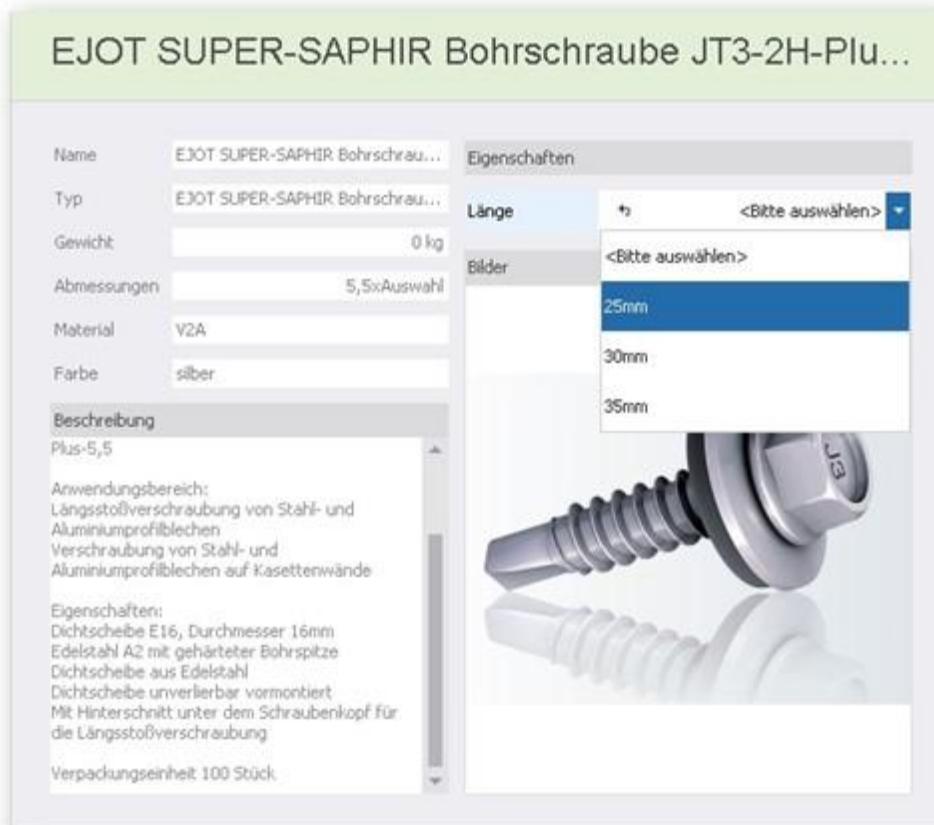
EJOT SUPER-SAPHIR Bohrschraube JT3-2H-Plu...

| | |
|---|---|
| Name | EJOT SUPER-SAPHIR Bohrschrau... |
| Typ | EJOT SUPER-SAPHIR Bohrschrau... |
| Gewicht | 0 kg |
| Abmessungen | 5,5xAuswahl |
| Material | V2A |
| Farbe | silber |

Beschreibung

Plus-5,5

Anwendungsbereich:
Längsstoßverschraubung von Stahl- und Aluminiumprofilblechen
Verschraubung von Stahl- und Aluminiumprofilblechen auf Kasettenwände

Eigenschaften:
Dichtscheibe E16, Durchmesser 16mm
Edelstahl A2 mit gehärteter Bohrspitze
Dichtscheibe aus Edelstahl
Dichtscheibe unverlierbar vormontiert
Mit Hinterschnitt unter dem Schraubenkopf für die Längsstoßverschraubung

Verpackungseinheit 100 Stück

Eigenschaften

Länge <Bitte auswählen>

<Bitte auswählen>
25mm
30mm
35mm

Bilder

JT3